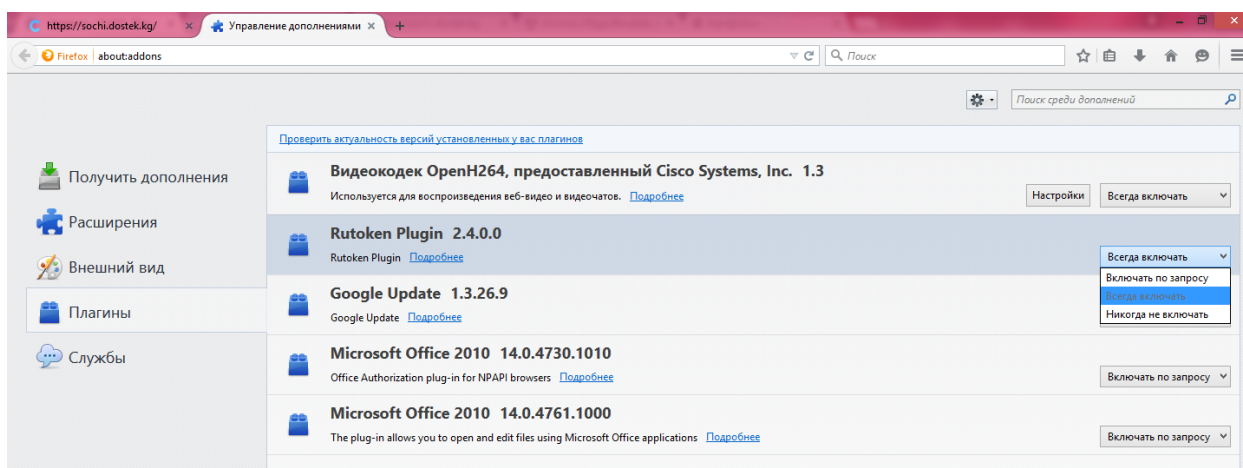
https://sochi.dostek.kg/ ×
Управление дополнениями ×
+

Firefox about:addons
Поиск

Поиск среди дополнений

Проверить актуальность версий установленных у вас плагинов

Получить дополнения
Расширения
Внешний вид
Плагины
Службы

Видеокодек OpenH264, предоставленный Cisco Systems, Inc. 1.3
Используется для воспроизведения веб-видео и видеочатов. Подробнее
Настройки
Всегда включать

Rutoken Plugin 2.4.0.0
Rutoken Plugin Подробнее
Всегда включать
Включать по запросу
Всегда включать
Никогда не включать

Google Update 1.3.26.9
Google Update Подробнее

Microsoft Office 2010 14.0.4730.1010
Office Authorization plug-in for NPAPI browsers Подробнее
Включать по запросу

Microsoft Office 2010 14.0.4761.1000
The plug-in allows you to open and edit files using Microsoft Office applications Подробнее
Включать по запросу